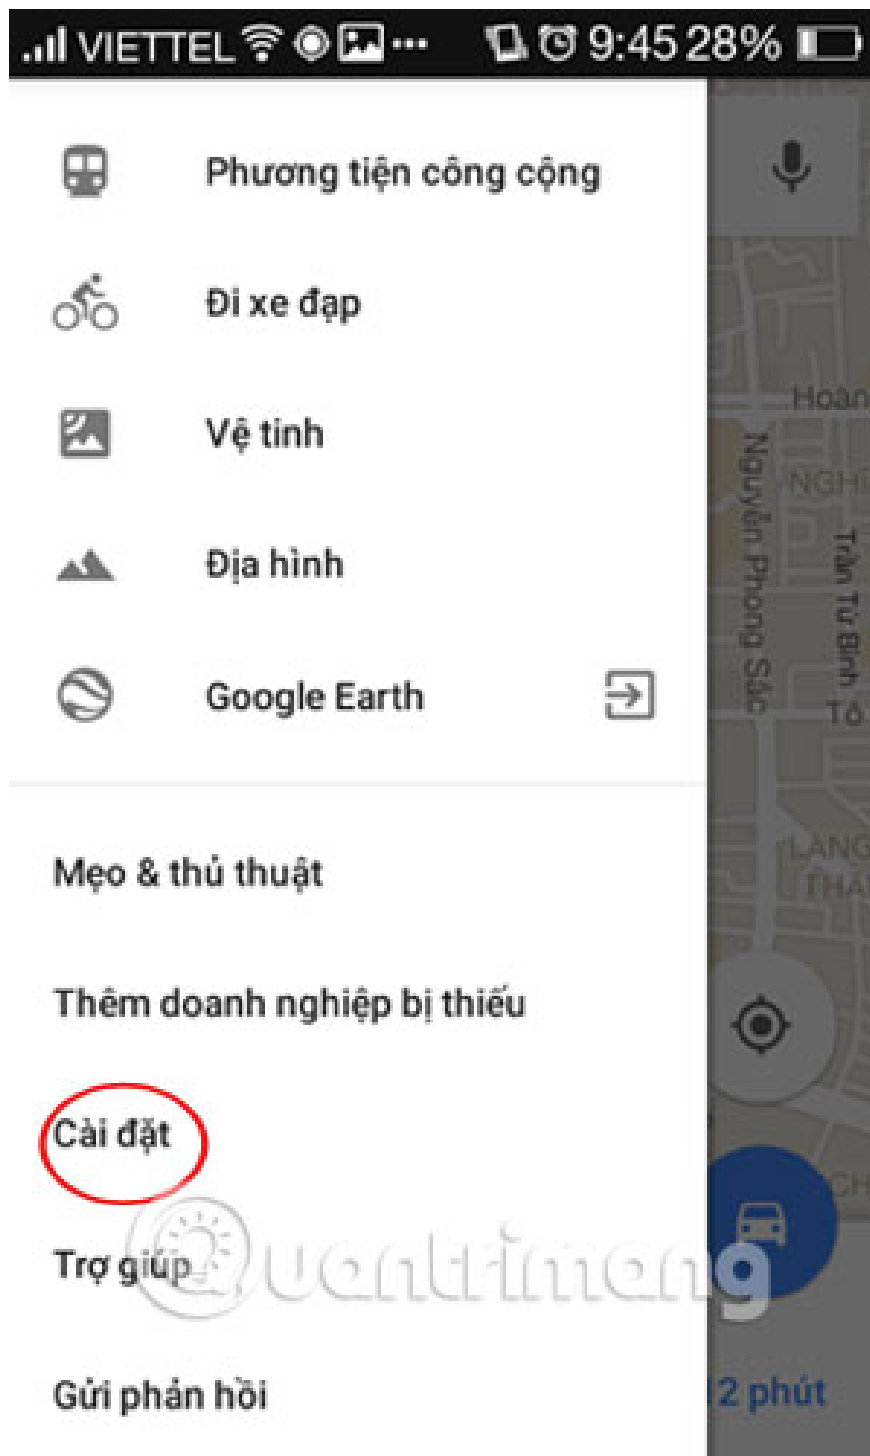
VIETTEL 9:45 28%

Phương tiện công cộng

Đi xe đạp

Vệ tinh

Địa hình

Google Earth

Mẹo & thủ thuật

Thêm doanh nghiệp bị thiếu

Cài đặt

Trợ giúp

Gửi phản hồi

Hoan
NGH
Nguyễn Phong Sắc
Trần Tử Bình
Tô
LANG
THÀ
CH
12 phút

Quantrimang